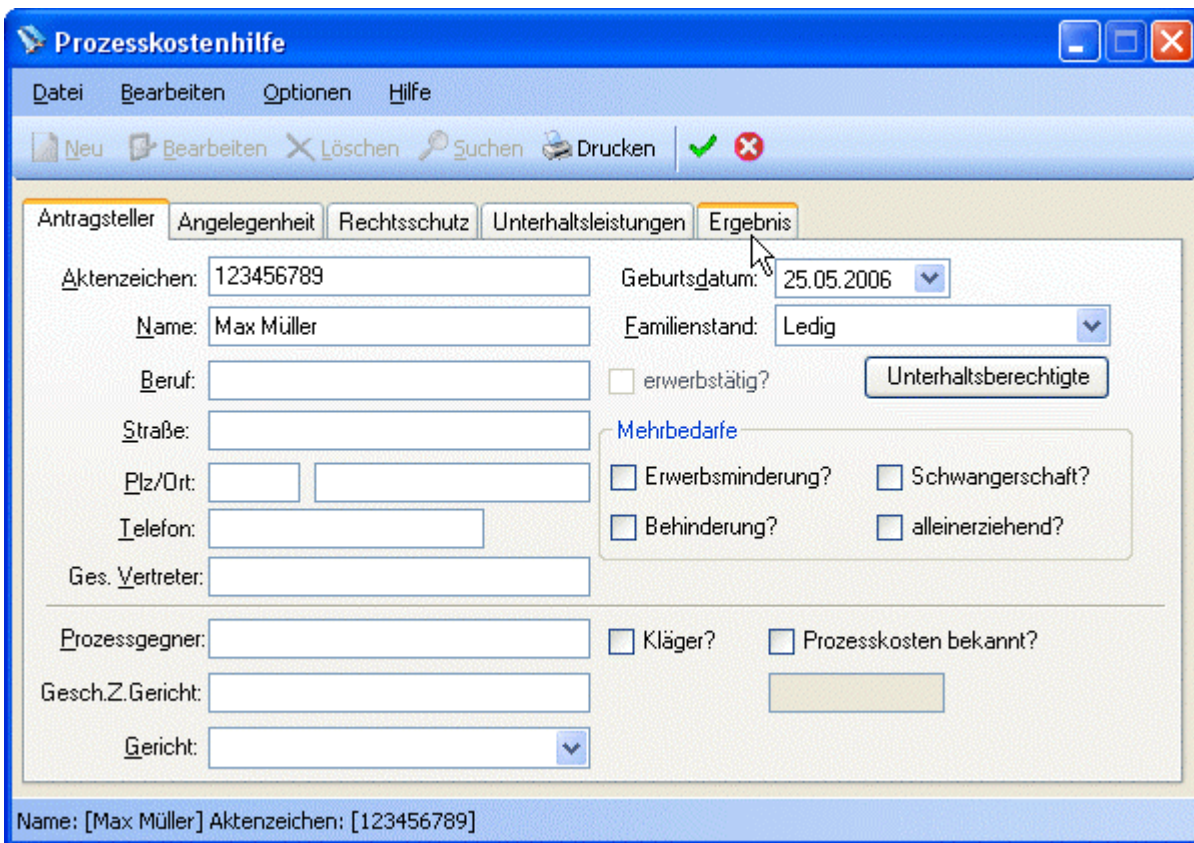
Prozesskostenhilfe

Datei Bearbeiten Optionen Hilfe

Neu Bearbeiten Löschen Suchen Drucken

Antragsteller Angelegenheit Rechtsschutz Unterhaltsleistungen Ergebnis

Aktenzeichen: 123456789

Name: Max Müller

Beruf:

Straße:

Plz/Ort:

Telefon:

Ges. Vertreter:

Geburtsdatum: 25.05.2006

Familienstand: Ledig

erwerbstätig?

Unterhaltsberechtigte

Mehrbedarfe

Erwerbsminderung?

Schwangerschaft?

Behinderung?

alleinerziehend?

Prozessgegner:

Gesch.Z.Gericht:

Gericht:

Kläger?

Prozesskosten bekannt?

Name: [Max Müller] Aktenzeichen: [123456789]